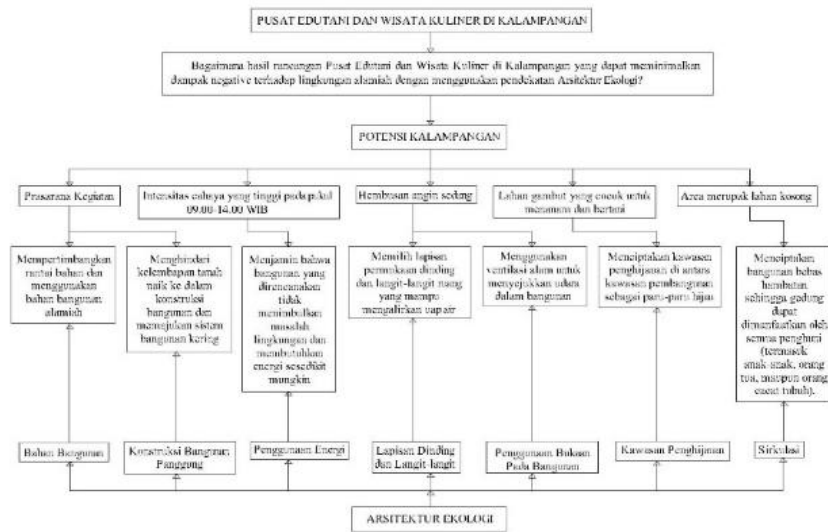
PUSAT EDUTANI DAN WISATA KULINER DI KALAMPANGAN

Bagaimana hasil rancangan Pusat Edutani dan Wisata Kuliner di Kalampangan yang dapat meminimalkan dampak negative terhadap lingkungan alamiah dengan menggunakan pendekatan Arsitektur Ekologi?

POTENSI KALAMPANGAN

Prasarana Kegiatan

Intensitas cahaya yang tinggi pada pukul 09.00-14.00 WIB

Hembusan angin sedang

Lahan gambut yang cocok untuk menanam dan bertani

Area merupak lahan kosong

Mempertimbangkan rantai bahan dan menggunakan bahan bangunan alamiah

Menghindari kelembapan tanah naik ke dalam konstruksi bangunan dan menjadikan sistem bangunan kering

Menjamin bahwa bangunan yang direncanakan tidak menimbulkan masalah lingkungan dan membutuhkan energi sesedikit mungkin

Memilih lapisan permukaan dinding dan langit-langit ruang yang mampu mengalirkan uap air

Menggunakan ventilasi alam untuk menyejukkan udara dalam bangunan

Menciptakan kawasan penghijauan di antara kawasan pembangunan sebagai paru-paru hijau

Menciptakan bangunan bebas hambatan sehingga gedung dapat dimanfaatkan oleh semua penghuni (termasuk anak-anak, orang tua, maupun orang cacat tubuh).

Bahan Bangunan

Konstruksi Bangunan Panggung

Penggunaan Energi

Lapisan Dinding dan Langit-langit

Penggunaan Bukaan Pada Bangunan

Kawasan Penghijauan

Sirkulasi

ARSITEKTUR EKOLOGI